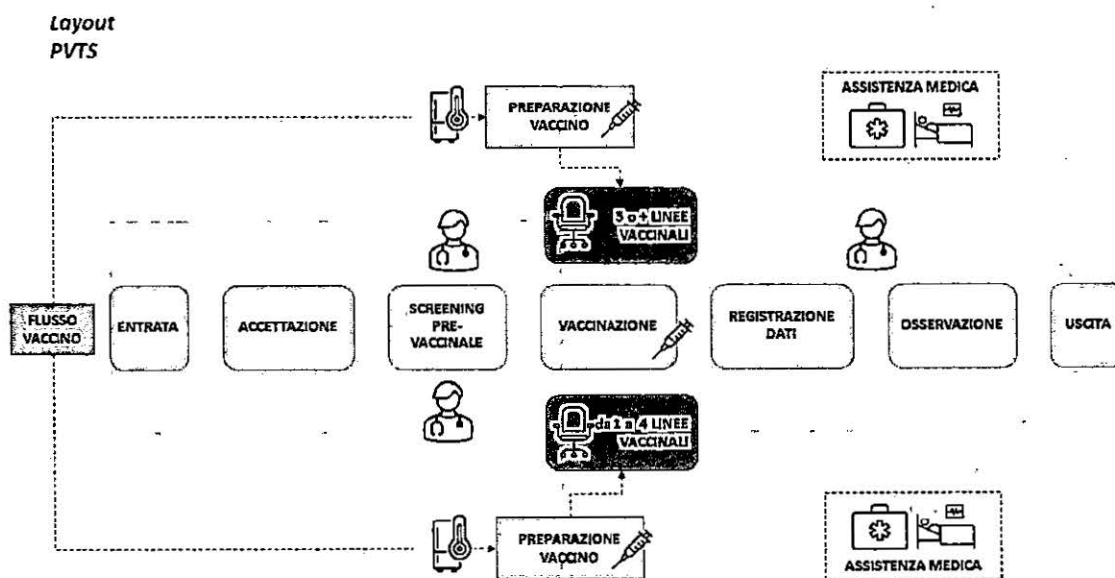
Layout
PVTS

PREPARAZIONE VACCINO

ASSISTENZA MEDICA

5 o + LINEE VACCINALI

FLUSSO VACCINO

ENTRATA

ACCETTAZIONE

SCREENING PRE-VACCINALE

VACCINAZIONE

REGISTRAZIONE DATI

OSSERVAZIONE

USCITA

da 1 a 4 LINEE VACCINALI

PREPARAZIONE VACCINO

ASSISTENZA MEDICA